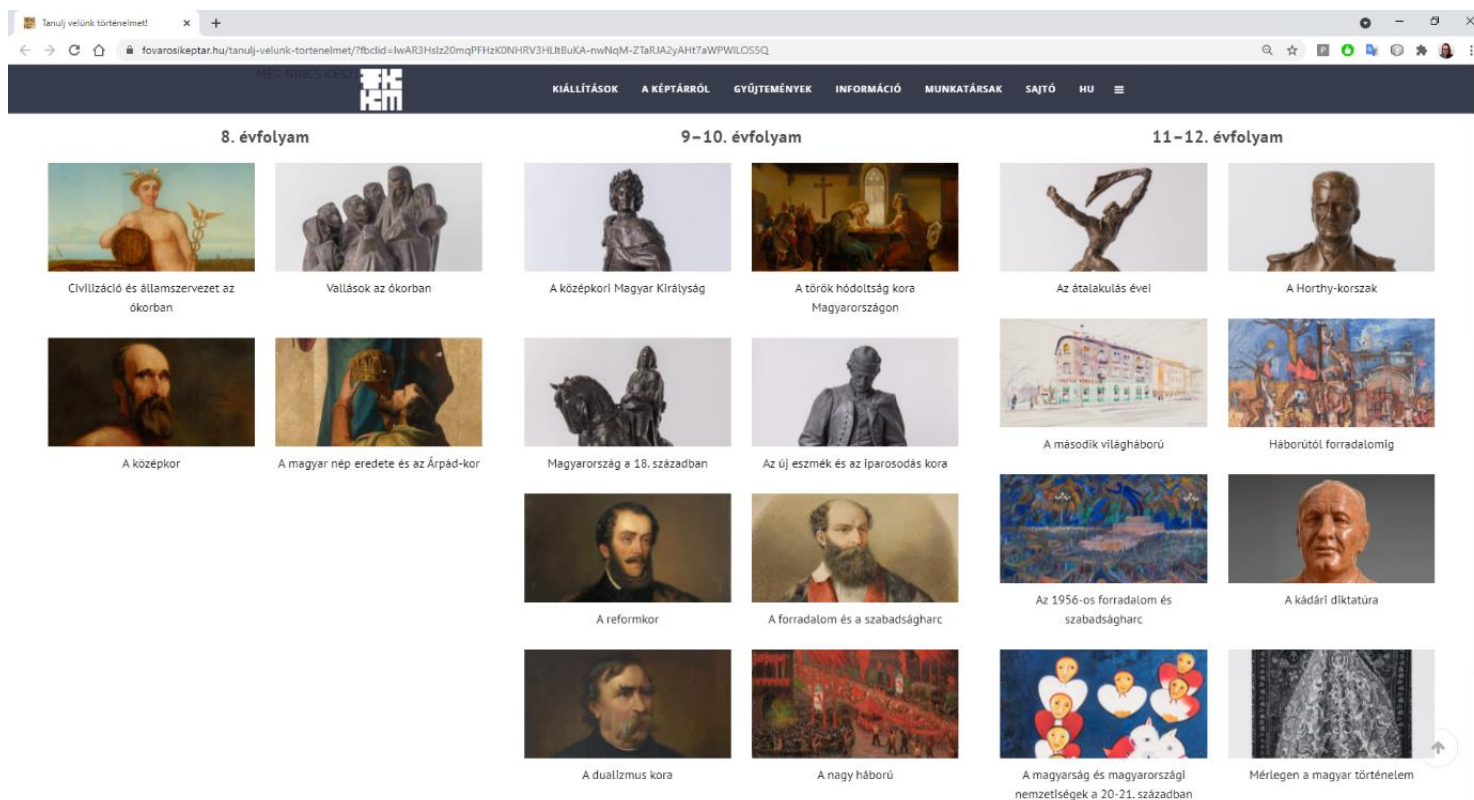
Tanulj velünk történelmet!

fovarosikeptar.hu/tanulj-velunk-tortenelmet/?fbclid=IwAR3Hslz20mqPFHzK0NHRV3HLltBuKA-nwNqM-ZTaRJA2yAHt7aWPWILOS5Q

MÉG NINCS KÉSZ

KIÁLLÍTÁSOK A KÉPTÁRRÓL GYŰJTEMÉNYEK INFORMÁCIÓ MUNKATÁRSAK SAJTÓ HU

8. évfolyam

Civilizáció és államszervezet az ókorban

Vallások az ókorban

A középkor

A magyar nép eredete és az Árpád-kor

9–10. évfolyam

A középkori Magyar Királyság

A török hódoltság kora Magyarországon

Magyarország a 18. században

Az új eszmék és az iparosodás kora

A reformkor

A forradalom és a szabadságharc

A dualizmus kora

A nagy háború

11–12. évfolyam

Az átalakulás évei

A Horthy-korszak

A második világháború

Háborútól forradalomig

Az 1956-os forradalom és szabadságharc

A kádári diktatúra

A magyarság és magyarországi nemzetiségek a 20-21. században

Mérlegen a magyar történelem